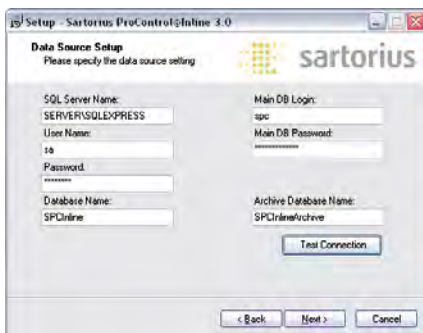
Setup - Sartorius ProControl@Inline 3.0

Data Source Setup
Please specify the data source setting

sartorius

SQL Server Name:
SERVER\SQLEXPRESS
User Name:
sa
Password:
********
Database Name:
SPCInline

Main DB Login:
spc
Main DB Password:
**************
Archive Database Name:
SPCInlineArchive

Test Connection

< Back
Next >
Cancel